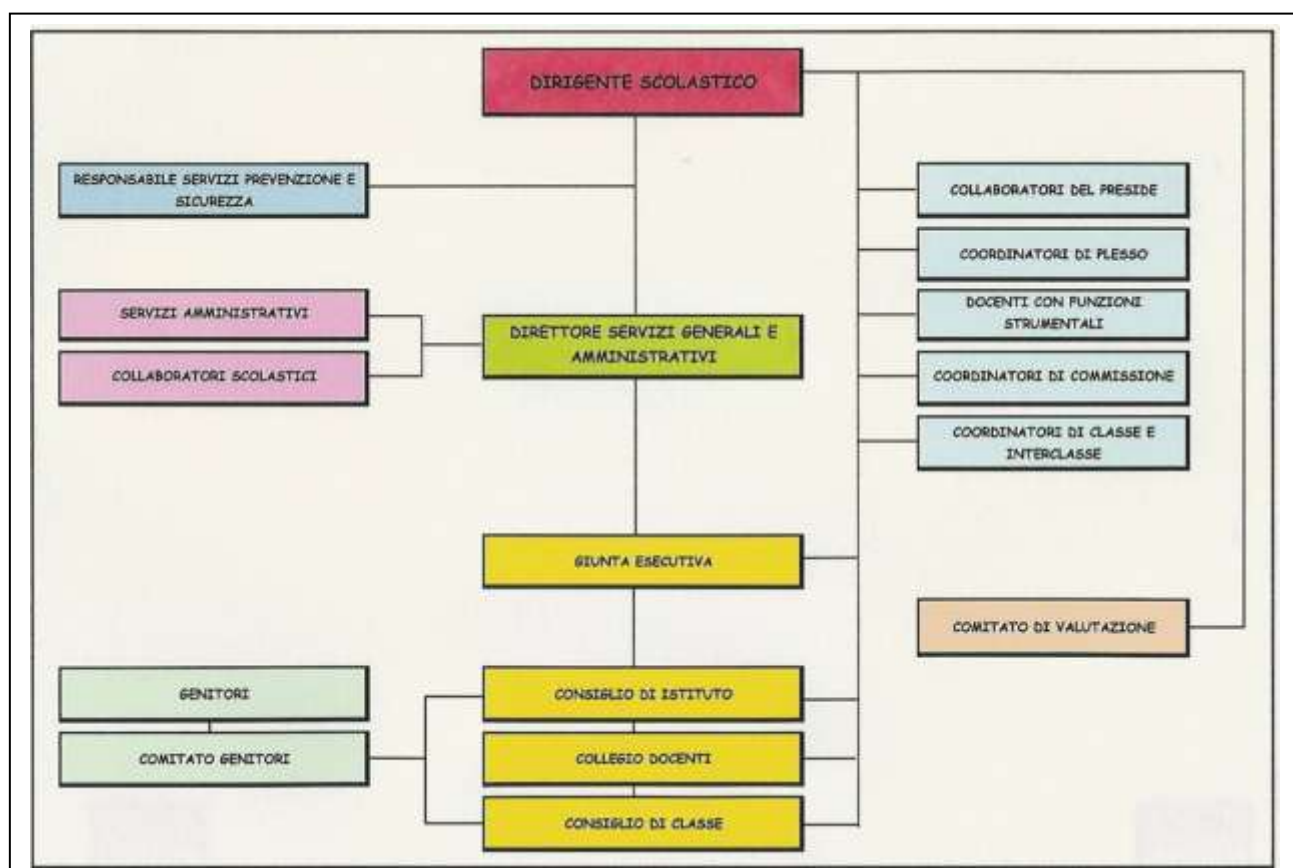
DIRIGENTE SCOLASTICO

RESPONSABILE SERVIZI PREVENZIONE E SICUREZZA

COLLABORATORI DEL PRESIDE

COORDINATORI DI PLESSO

SERVIZI AMMINISTRATIVI

DOCENTI CON FUNZIONI STRUMENTALI

DIRETTORE SERVIZI GENERALI E AMMINISTRATIVI

COLLABORATORI SCOLASTICI

COORDINATORI DI COMMISSIONE

COORDINATORI DI CLASSE E INTERCLASSE

GIUNTA ESECUTIVA

COMITATO DI VALUTAZIONE

GENITORI

CONSIGLIO DI ISTITUTO

COMITATO GENITORI

COLLEGIO DOCENTI

CONSIGLIO DI CLASSE